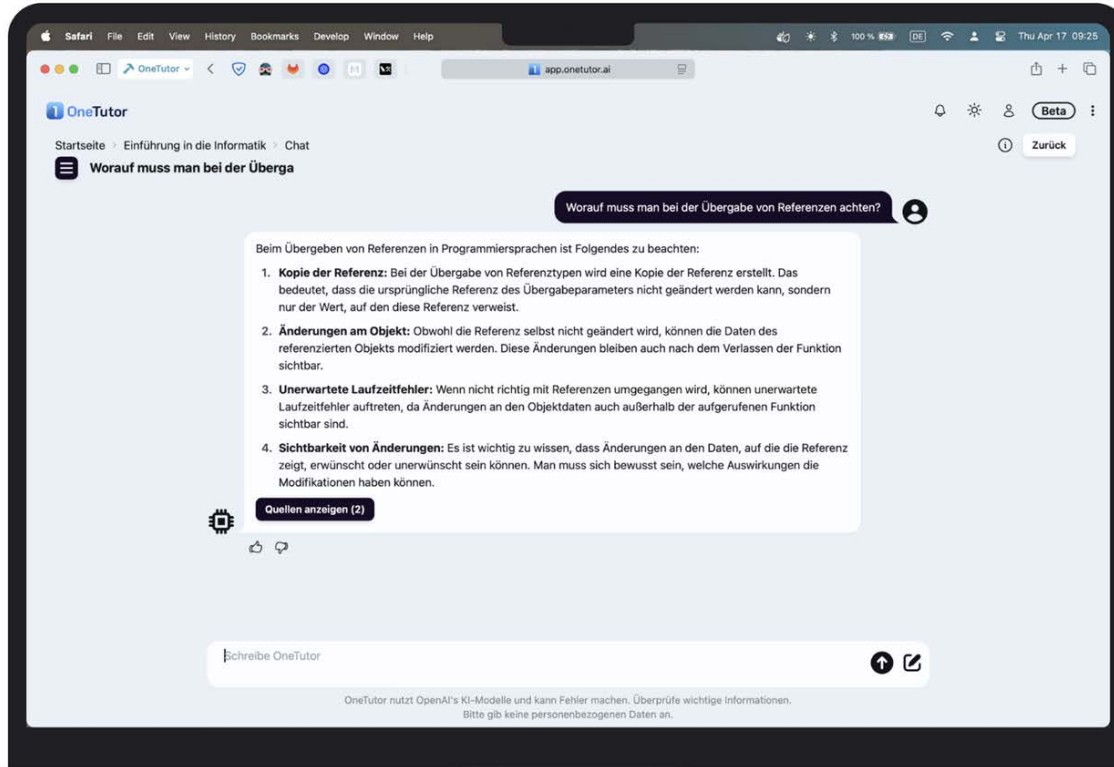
Safari File Edit View History Bookmarks Develop Window Help

100 % DE Thu Apr 17 09:25

OneTutor

app.onetutor.ai

OneTutor

Beta

Startseite > Einführung in die Informatik > Chat

Worauf muss man bei der Überga

Zurück

Worauf muss man bei der Übergabe von Referenzen achten?

Beim Übergeben von Referenzen in Programmiersprachen ist Folgendes zu beachten:

1. **Kopie der Referenz:** Bei der Übergabe von Referenztypen wird eine Kopie der Referenz erstellt. Das bedeutet, dass die ursprüngliche Referenz des Übergabeparameters nicht geändert werden kann, sondern nur der Wert, auf den diese Referenz verweist.

2. **Änderungen am Objekt:** Obwohl die Referenz selbst nicht geändert wird, können die Daten des referenzierten Objekts modifiziert werden. Diese Änderungen bleiben auch nach dem Verlassen der Funktion sichtbar.

3. **Unerwartete Laufzeitfehler:** Wenn nicht richtig mit Referenzen umgegangen wird, können unerwartete Laufzeitfehler auftreten, da Änderungen an den Objektdaten auch außerhalb der aufgerufenen Funktion sichtbar sind.

4. **Sichtbarkeit von Änderungen:** Es ist wichtig zu wissen, dass Änderungen an den Daten, auf die die Referenz zeigt, erwünscht oder unerwünscht sein können. Man muss sich bewusst sein, welche Auswirkungen die Modifikationen haben können.

Quellen anzeigen (2)

Schreibe OneTutor

OneTutor nutzt OpenAI's KI-Modelle und kann Fehler machen. Überprüfe wichtige Informationen.
Bitte gib keine personenbezogenen Daten an.